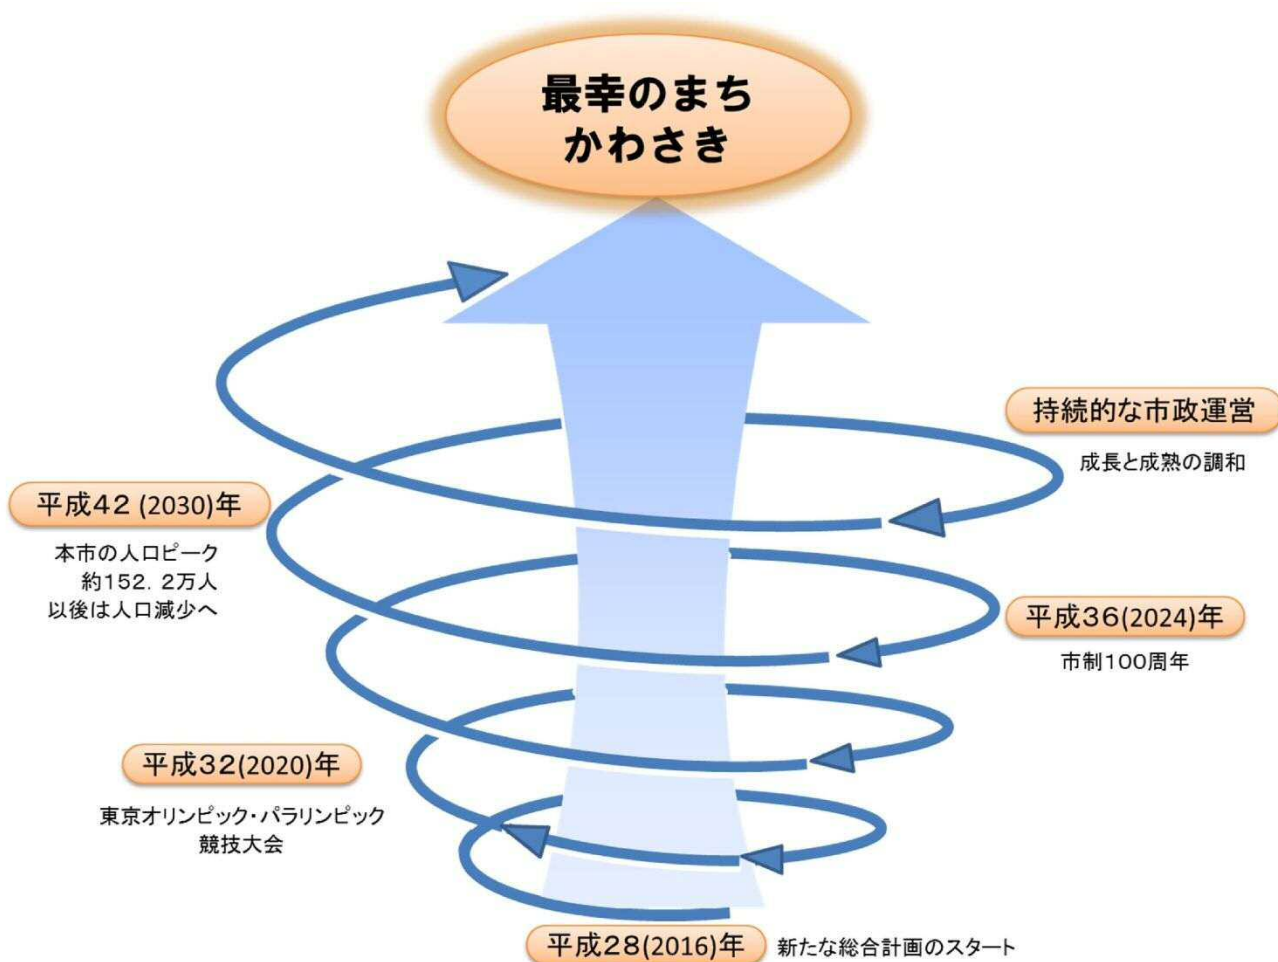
最幸のまち
かわさき

持続的な市政運営

成長と成熟の調和

平成42 (2030)年

本市の人口ピーク
約152．2万人
以後は人口減少へ

平成36(2024)年

市制100周年

平成32(2020)年

東京オリンピック・パラリンピック
競技大会

平成28(2016)年 新たな総合計画のスタート